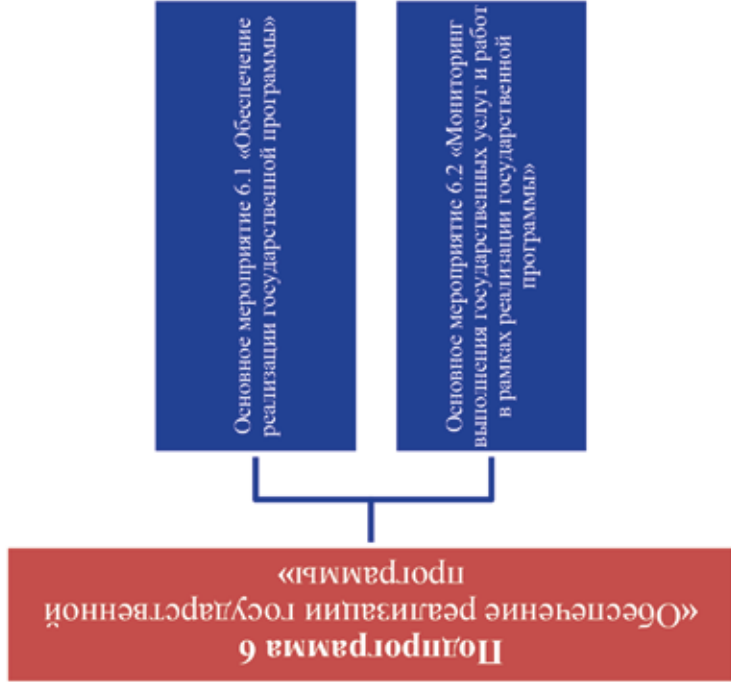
Основное мероприятие 6.1 «Обеспечение реализации государственной программы»

Основное мероприятие 6.2 «Мониторинг выполнения государственных услуг и работ в рамках реализации государственной программы»

Подпрограмма 6 «Обеспечение реализации государственной программы»